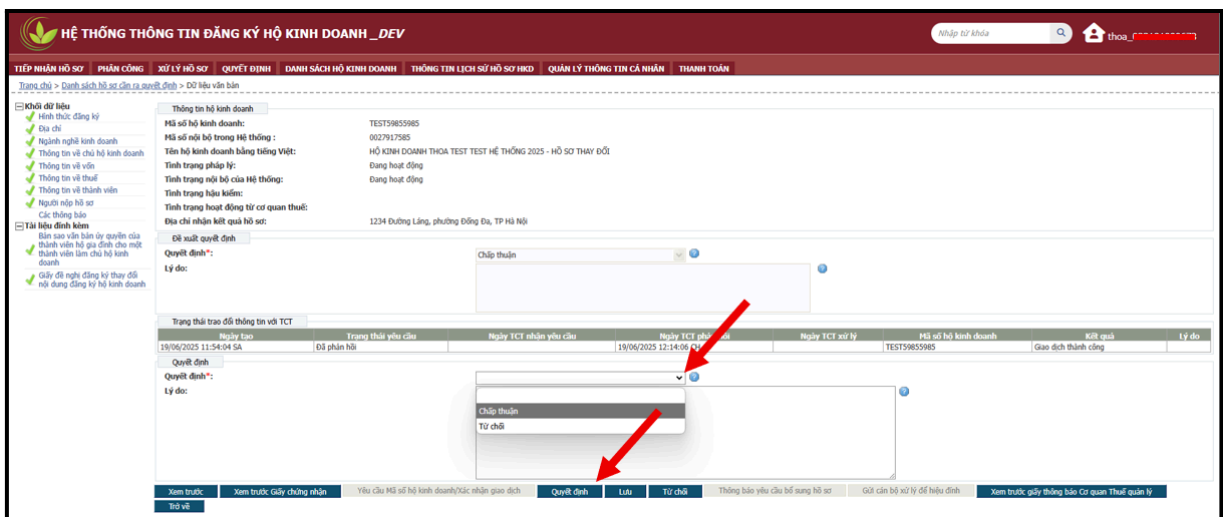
HỆ THỐNG THÔNG TIN ĐĂNG KÝ HỘ KINH DOANH _DEV

Nhập từ khóa

thoa_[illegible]

TIẾP NHẬN HỒ SƠ | PHÂN CÔNG | XỬ LÝ HỒ SƠ | QUYẾT ĐỊNH | DANH SÁCH HỘ KINH DOANH | THÔNG TIN LỊCH SỬ HỒ SƠ HKD | QUẢN LÝ THÔNG TIN CÁ NHÂN | THANH TOÁN

Trang chủ > Danh sách hồ sơ cần ra quyết định > Dữ liệu văn bản

Khối dữ liệu
Hình thức đăng ký
Địa chỉ
Ngành nghề kinh doanh
Thông tin về chủ hộ kinh doanh
Thông tin về vốn
Thông tin về thuế
Thông tin về thành viên
Người nộp hồ sơ
Các thông báo
Tài liệu đính kèm
Bản sao văn bản ủy quyền của thành viên hộ gia đình cho một thành viên làm chủ hộ kinh doanh
Giấy đề nghị đăng ký thay đổi nội dung đăng ký hộ kinh doanh

Thông tin hộ kinh doanh
Mã số hộ kinh doanh: TEST59855985
Mã số nội bộ trong Hệ thống : 0027917585
Tên hộ kinh doanh bằng tiếng Việt: HỘ KINH DOANH THOA TEST TEST HỆ THỐNG 2025 - HỒ SƠ THAY ĐỔI
Tình trạng pháp lý: Đang hoạt động
Tình trạng nội bộ của Hệ thống: Đang hoạt động
Tình trạng hậu kiểm:
Tình trạng hoạt động từ cơ quan thuế:
Địa chỉ nhận kết quả hồ sơ: 1234 Đường Láng, phường Đống Đa, TP Hà Nội

Đề xuất quyết định
Quyết định*: Chấp thuận
Lý do:

Trạng thái trao đổi thông tin với TCT

| Ngày tạo | Trạng thái yêu cầu | Ngày TCT nhận yêu cầu | Ngày TCT phản hồi | Ngày TCT xử lý | Mã số hộ kinh doanh | Kết quả | Lý do |
|---|---|---|---|---|---|---|---|
| 19/06/2025 11:54:04 SA | Đã phản hồi | | 19/06/2025 12:14:06 CH | | TEST59855985 | Giao dịch thành công | |

Quyết định
Quyết định*:
Lý do:
Chấp thuận
Từ chối

Xem trước | Xem trước Giấy chứng nhận | Yêu cầu Mã số hộ kinh doanh/Xác nhận giao dịch | Quyết định | Lưu | Từ chối | Thông báo yêu cầu bổ sung hồ sơ | Gửi cán bộ xử lý để hiệu đính | Xem trước giấy thông báo Cơ quan Thuế quản lý | Trở về